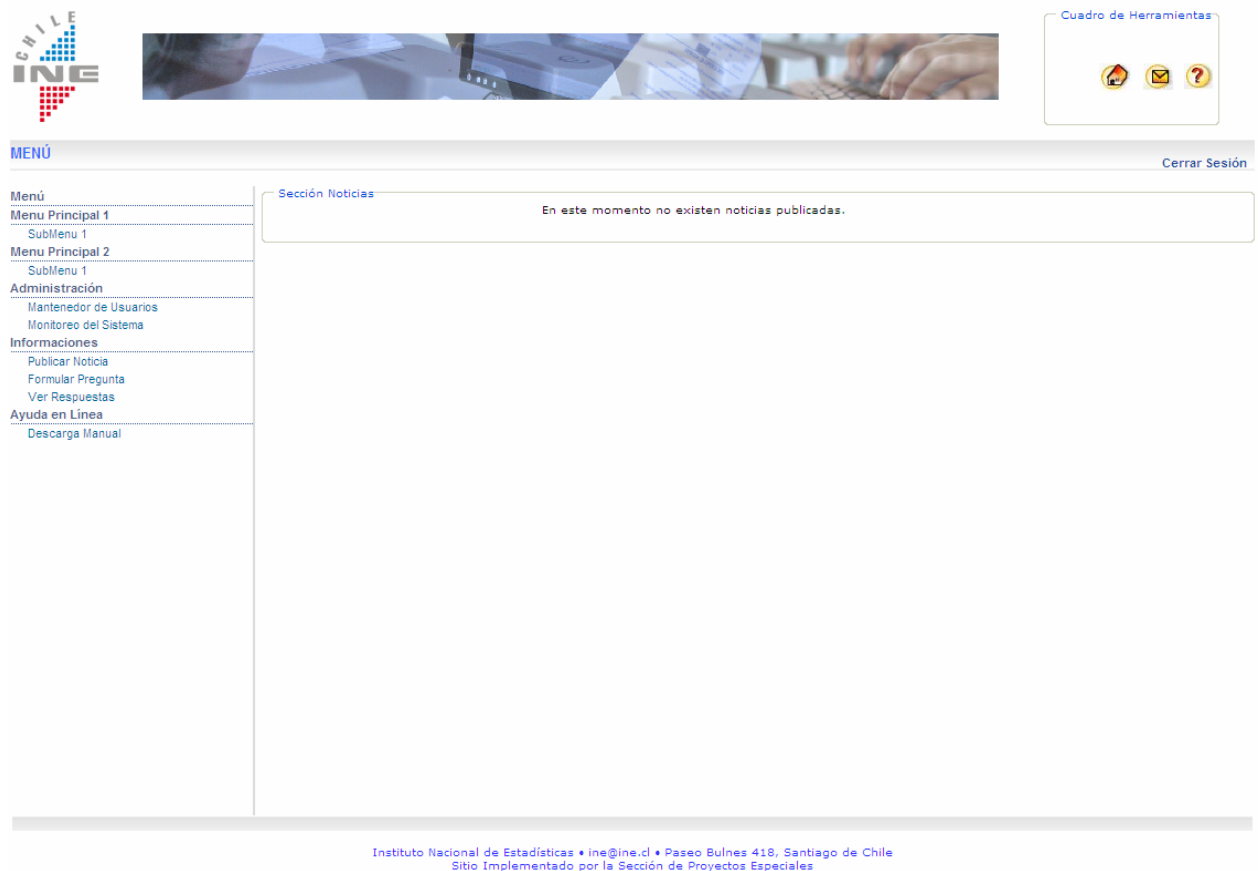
CHILE
INE

Cuadro de Herramientas

MENÚ

Cerrar Sesión

Menú
Menu Principal 1
SubMenu 1
Menu Principal 2
SubMenu 1
Administración
Mantenedor de Usuarios
Monitoreo del Sistema
Informaciones
Publicar Noticia
Formular Pregunta
Ver Respuestas
Ayuda en Línea
Descarga Manual

Sección Noticias
En este momento no existen noticias publicadas.

Instituto Nacional de Estadísticas • ine@ine.cl • Paseo Bulnes 418, Santiago de Chile
Sitio Implementado por la Sección de Proyectos Especiales